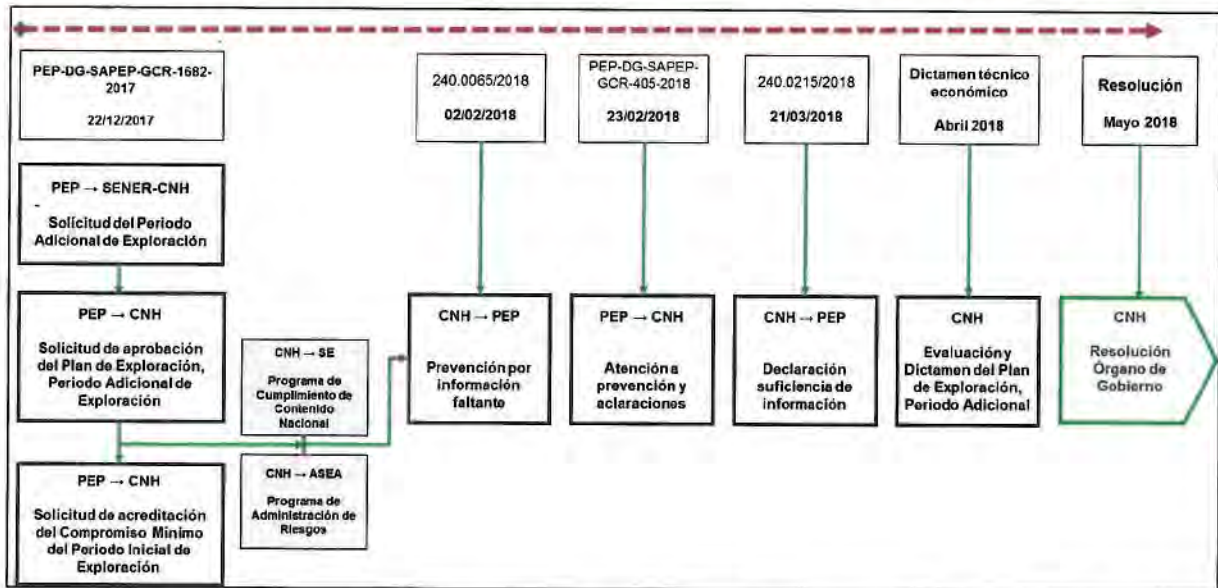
PEP-DG-SAPEP-GCR-1682-2017

22/12/2017

PEP → SENER-CNH

Solicitud del Periodo Adicional de Exploración

PEP → CNH

Solicitud de aprobación del Plan de Exploración, Periodo Adicional de Exploración

PEP → CNH

Solicitud de acreditación del Compromiso Mínimo del Periodo Inicial de Exploración

CNH → SE

Programa de Cumplimiento de Contenido Nacional

CNH → ASEA

Programa de Administración de Riesgos

240.0065/2018

02/02/2018

CNH → PEP

Prevención por información faltante

PEP-DG-SAPEP-GCR-405-2018

23/02/2018

PEP → CNH

Atención a prevención y aclaraciones

240.0215/2018

21/03/2018

CNH → PEP

Declaración suficiencia de información

Dictamen técnico económico

Abril 2018

CNH

Evaluación y Dictamen del Plan de Exploración, Periodo Adicional

Resolución

Mayo 2018

CNH

Resolución Órgano de Gobierno